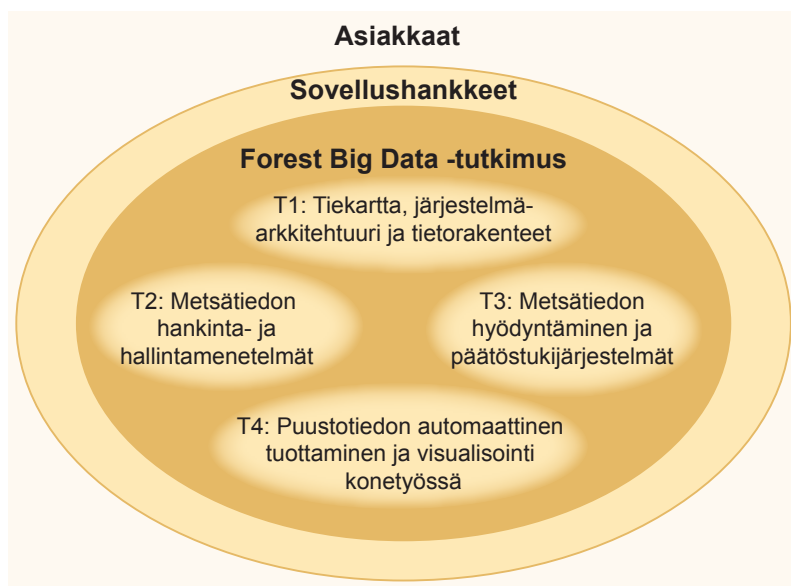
Asiakkaat

Sovellushankkeet

Forest Big Data -tutkimus

T1: Tiekartta, järjestelmäarkkitehtuuri ja tietorakenteet

T2: Metsätiedon hankinta- ja hallintamenetelmät

T3: Metsätiedon hyödyntäminen ja päätöstukijärjestelmät

T4: Puustotiedon automaattinen tuottaminen ja visualisointi konetyössä